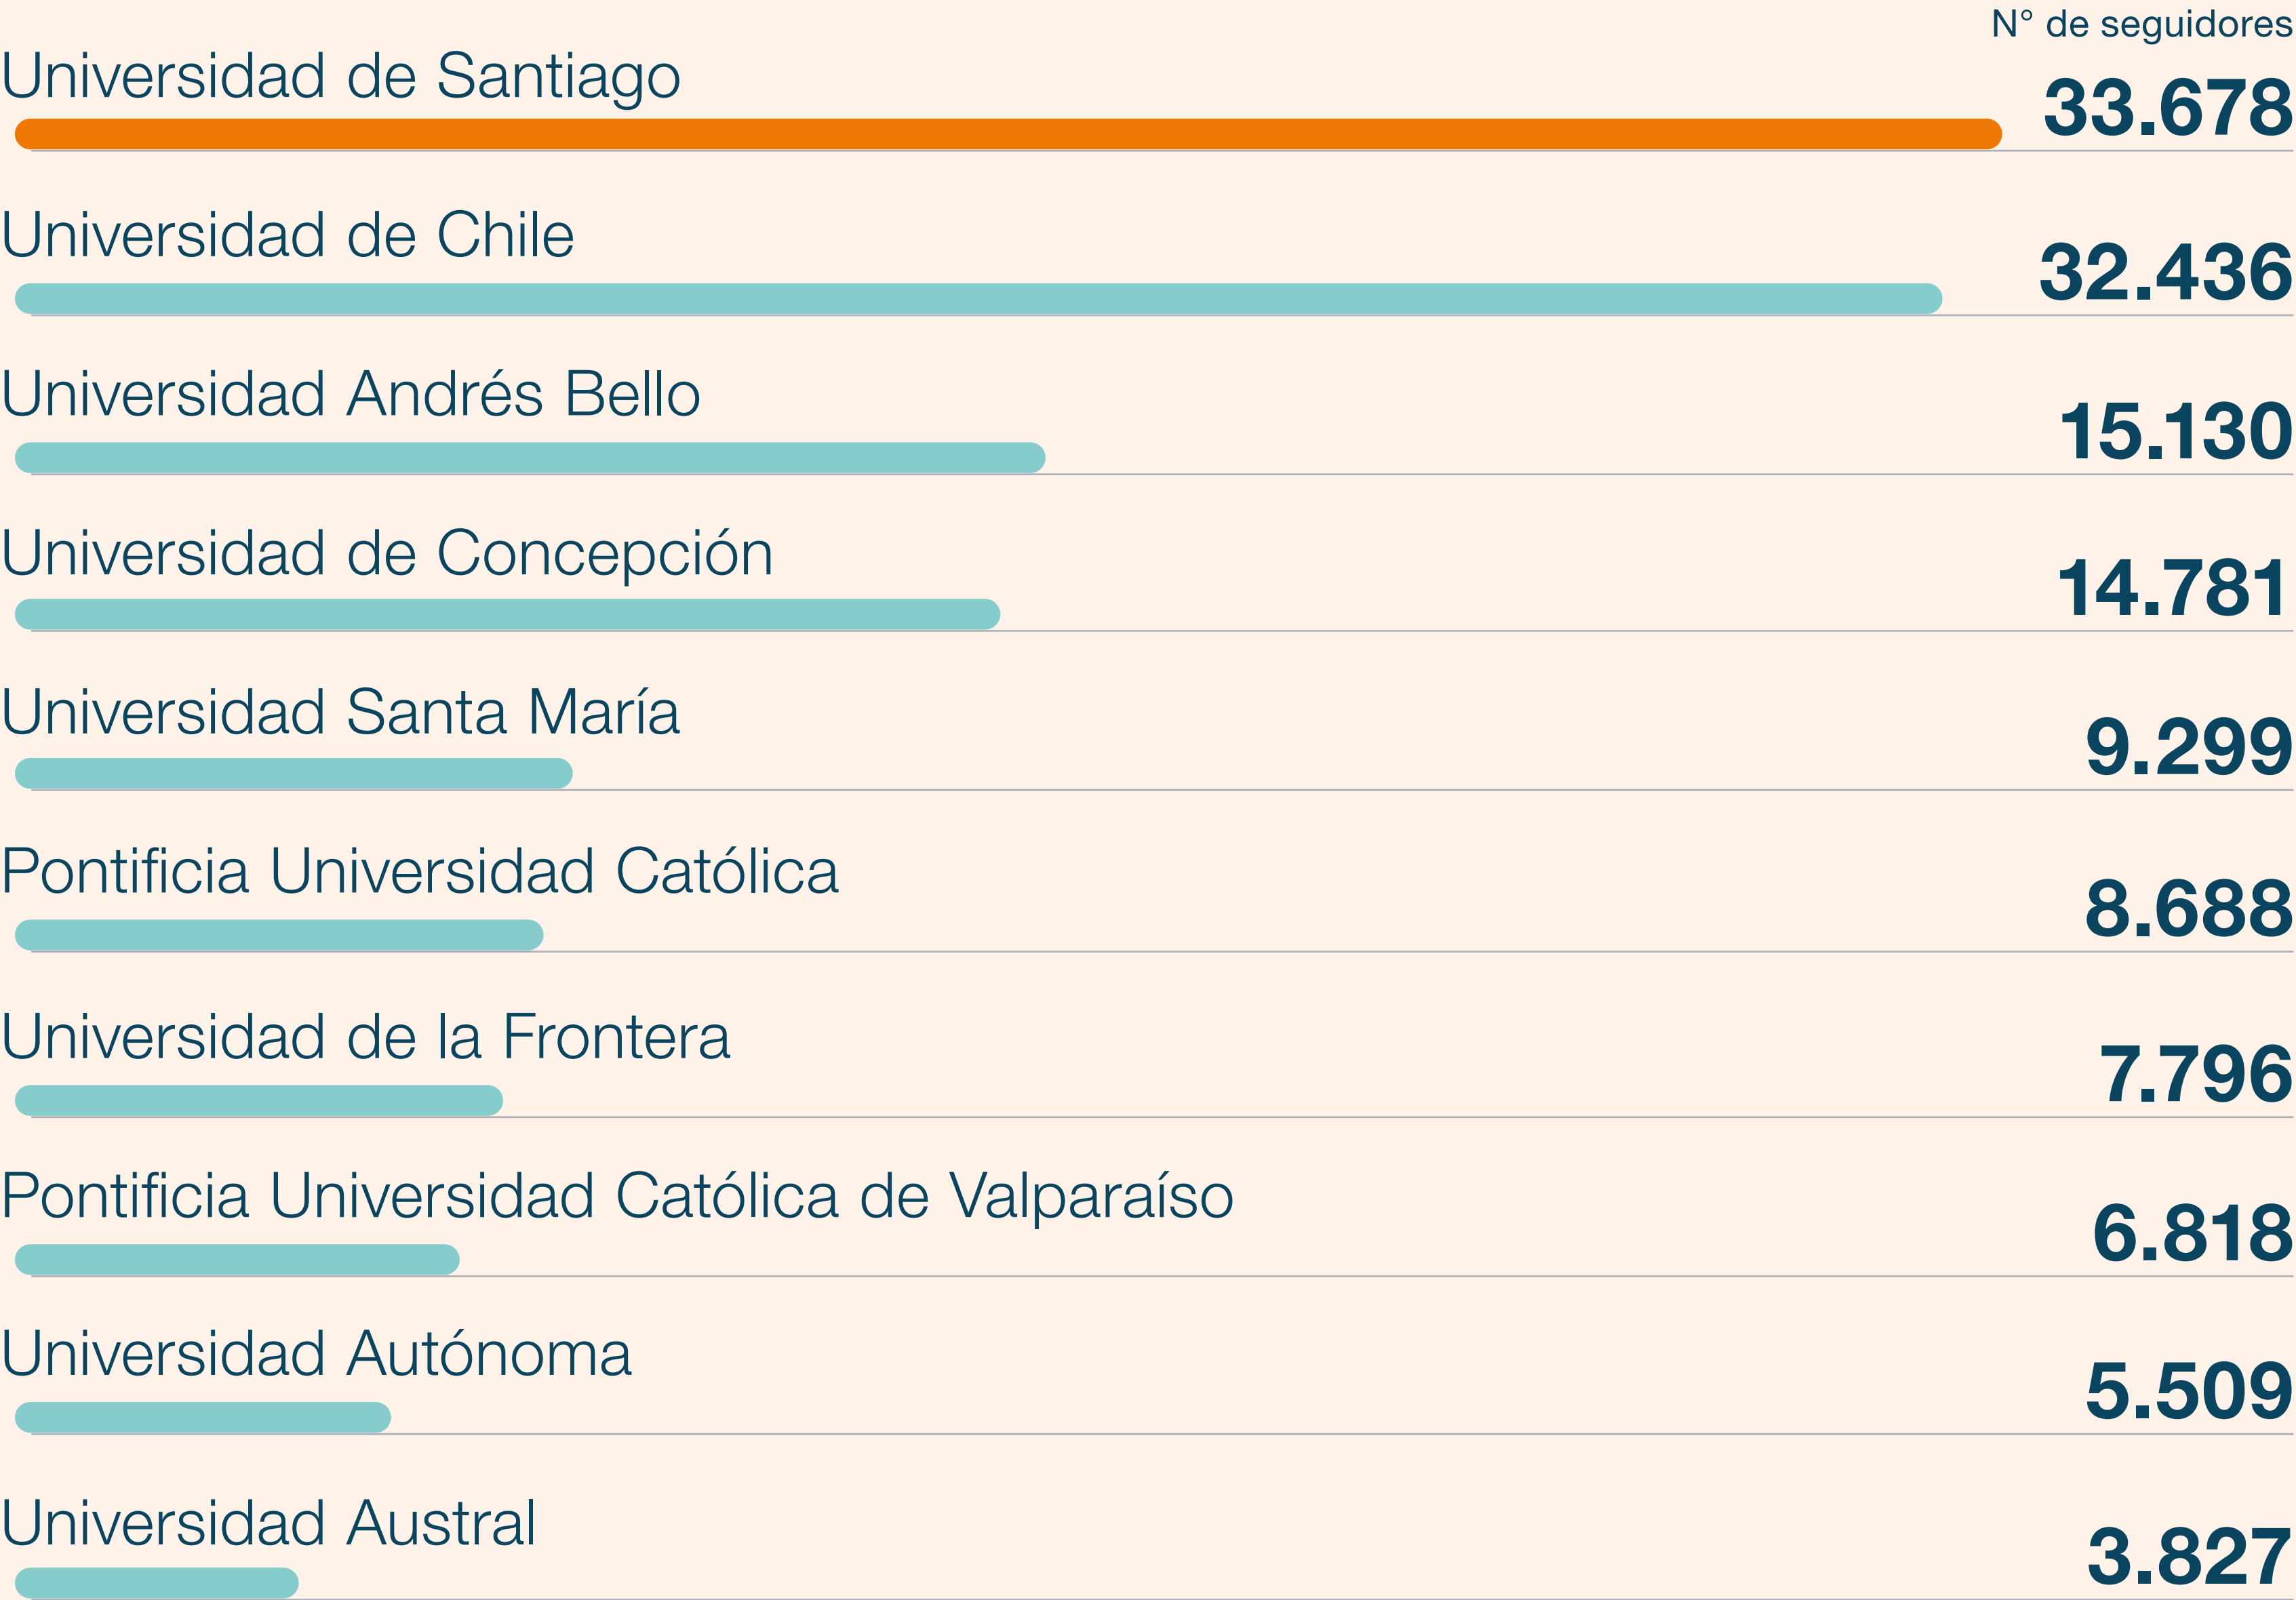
| | N° de seguidores |
|---|---|
| Universidad de Santiago | 33.678 |
| Universidad de Chile | 32.436 |
| Universidad Andrés Bello | 15.130 |
| Universidad de Concepción | 14.781 |
| Universidad Santa María | 9.299 |
| Pontificia Universidad Católica | 8.688 |
| Universidad de la Frontera | 7.796 |
| Pontificia Universidad Católica de Valparaíso | 6.818 |
| Universidad Autónoma | 5.509 |
| Universidad Austral | 3.827 |